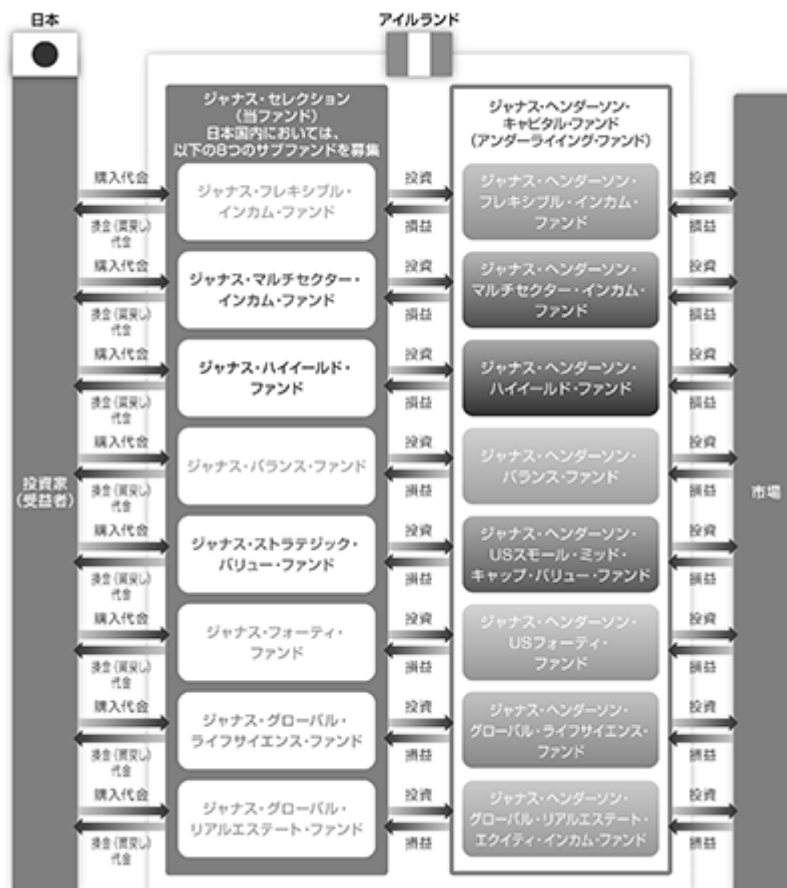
日本

アイルランド

投資家
（受益者）

ジャナス・セレクション
（当ファンド）
日本国内においては、
以下の8つのサブファンドを募集

ジャナス・ヘンダーソン・
キャピタル・ファンド
（アンダーライイング・ファンド）

市場

購入代金
換金（買戻し）代金
ジャナス・フレキシブル・インカム・ファンド
投資
損益
ジャナス・ヘンダーソン・フレキシブル・インカム・ファンド
投資
損益

購入代金
換金（買戻し）代金
ジャナス・マルチセクター・インカム・ファンド
投資
損益
ジャナス・ヘンダーソン・マルチセクター・インカム・ファンド
投資
損益

購入代金
換金（買戻し）代金
ジャナス・ハイイールド・ファンド
投資
損益
ジャナス・ヘンダーソン・ハイイールド・ファンド
投資
損益

購入代金
換金（買戻し）代金
ジャナス・バランス・ファンド
投資
損益
ジャナス・ヘンダーソン・バランス・ファンド
投資
損益

購入代金
換金（買戻し）代金
ジャナス・ストラテジック・バリュー・ファンド
投資
損益
ジャナス・ヘンダーソン・USスモール・ミッド・キャップ・バリュー・ファンド
投資
損益

購入代金
換金（買戻し）代金
ジャナス・フォーティ・ファンド
投資
損益
ジャナス・ヘンダーソン・USフォーティ・ファンド
投資
損益

購入代金
換金（買戻し）代金
ジャナス・グローバル・ライフサイエンス・ファンド
投資
損益
ジャナス・ヘンダーソン・グローバル・ライフサイエンス・ファンド
投資
損益

購入代金
換金（買戻し）代金
ジャナス・グローバル・リアルエステート・ファンド
投資
損益
ジャナス・ヘンダーソン・グローバル・リアルエステート・エクイティ・インカム・ファンド
投資
損益